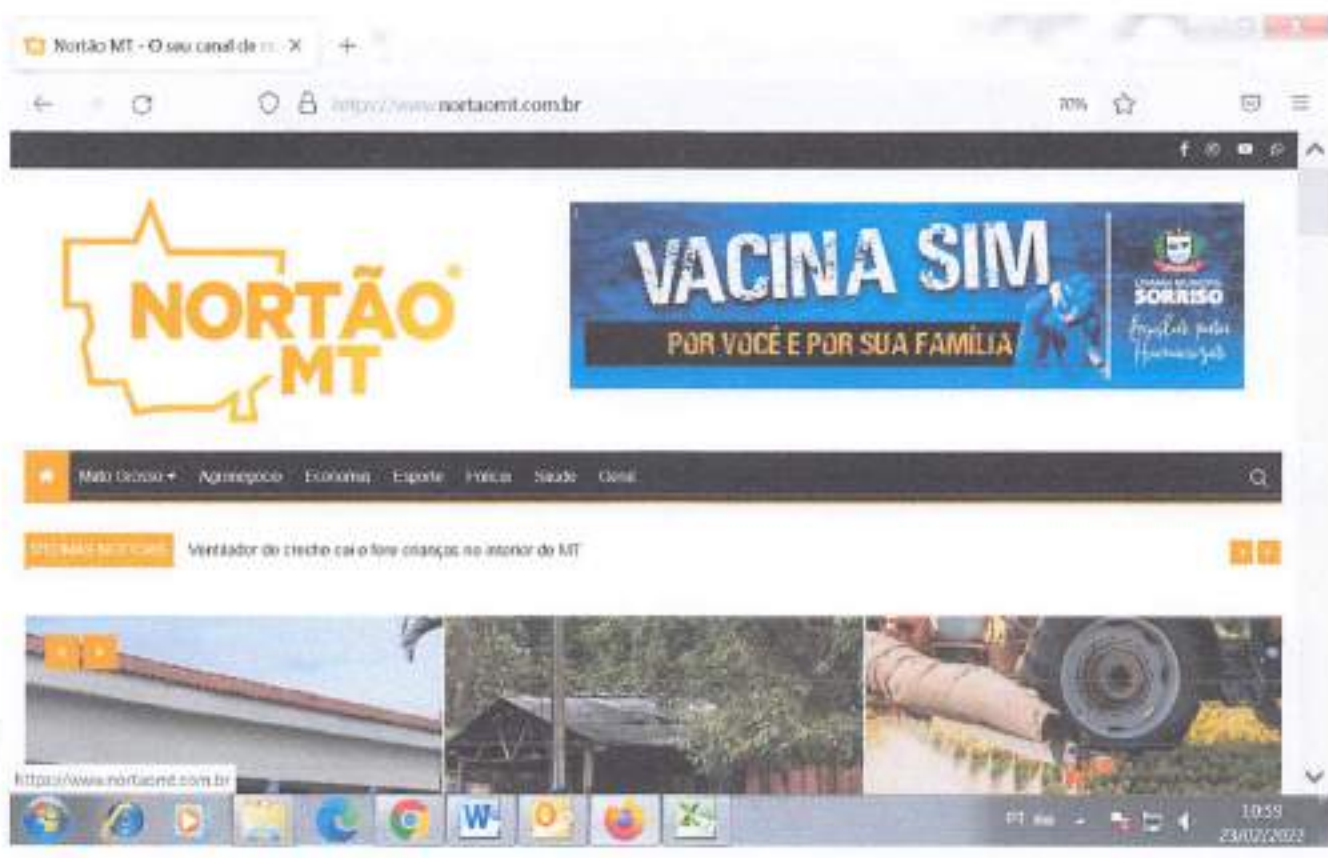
Nortão MT - O seu canal de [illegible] ×

https://www.nortaomt.com.br

70%

NORTÃO MT

VACINA SIM
POR VOCÊ E POR SUA FAMÍLIA

SORRISO

Mato Grosso ▾ Agronegócio Economia Esporte Polícia Saúde Geral

ÚLTIMAS NOTÍCIAS Ventilador de creche cai e fere crianças no interior de MT

https://www.nortaomt.com.br

PT

10:59
23/02/2022